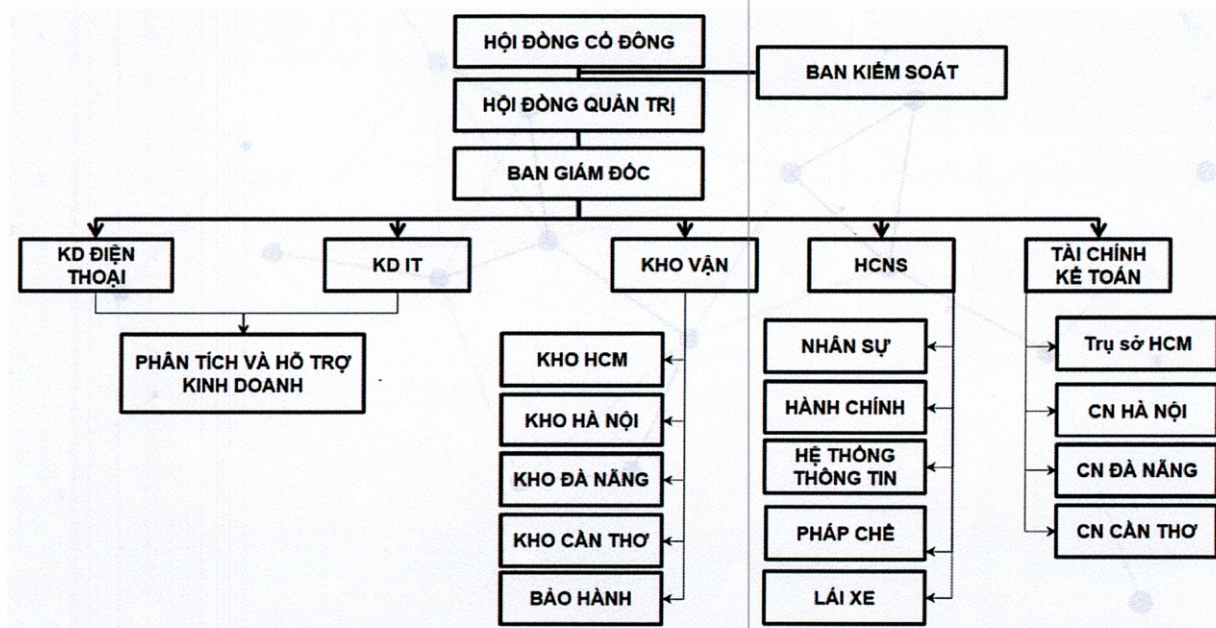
HỘI ĐỒNG CỔ ĐÔNG

BAN KIỂM SOÁT

HỘI ĐỒNG QUẢN TRỊ

BAN GIÁM ĐỐC

KD ĐIỆN THOẠI

KD IT

KHO VẬN

HCNS

TÀI CHÍNH KẾ TOÁN

PHÂN TÍCH VÀ HỖ TRỢ KINH DOANH

KHO HCM

KHO HÀ NỘI

KHO ĐÀ NẴNG

KHO CẦN THƠ

BẢO HÀNH

NHÂN SỰ

HÀNH CHÍNH

HỆ THỐNG THÔNG TIN

PHÁP CHẾ

LÁI XE

Trụ sở HCM

CN HÀ NỘI

CN ĐÀ NẴNG

CN CẦN THƠ